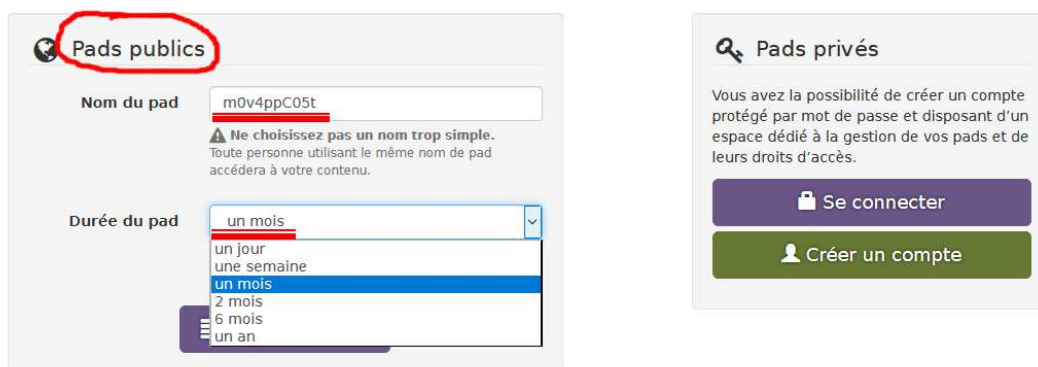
Pads publics

Nom du pad
m0v4ppC05t
Ne choisissez pas un nom trop simple.
Toute personne utilisant le même nom de pad accédera à votre contenu.

Durée du pad
un mois
un jour
une semaine
un mois
2 mois
6 mois
un an

Pads privés

Vous avez la possibilité de créer un compte protégé par mot de passe et disposant d'un espace dédié à la gestion de vos pads et de leurs droits d'accès.

Se connecter

Créer un compte